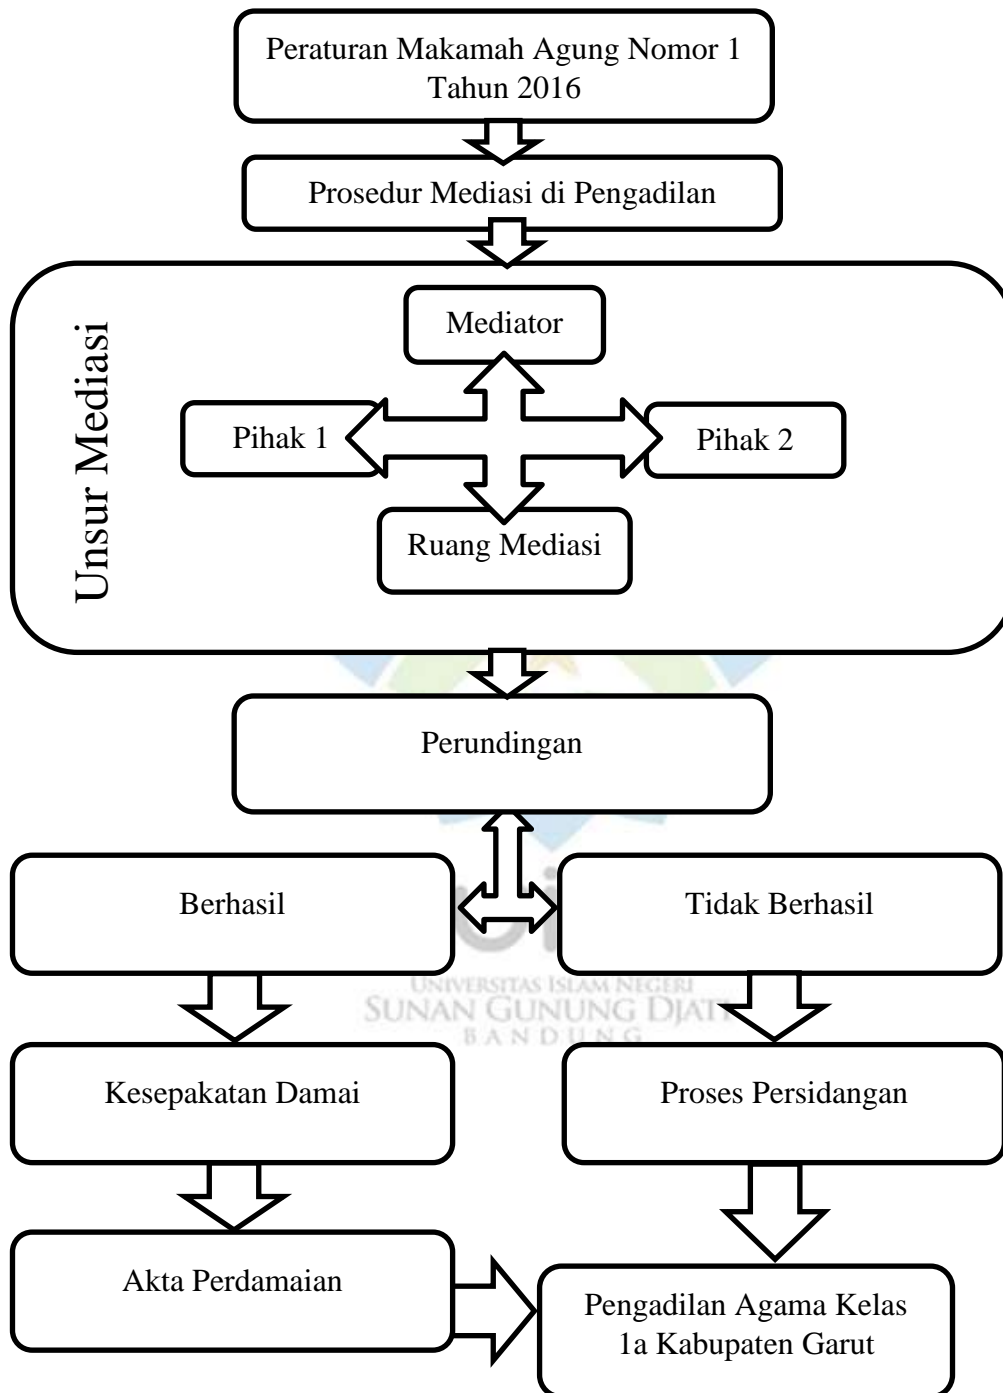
Peraturan Makamah Agung Nomor 1 Tahun 2016

Prosedur Mediasi di Pengadilan

Unsur Mediasi

Mediator

Pihak 1

Pihak 2

Ruang Mediasi

Perundingan

Berhasil

Tidak Berhasil

UNIVERSITAS ISLAM NEGERI
SUNAN GUNUNG DJATI
BANDUNG

Kesepakatan Damai

Proses Persidangan

Akta Perdamaian

Pengadilan Agama Kelas 1a Kabupaten Garut